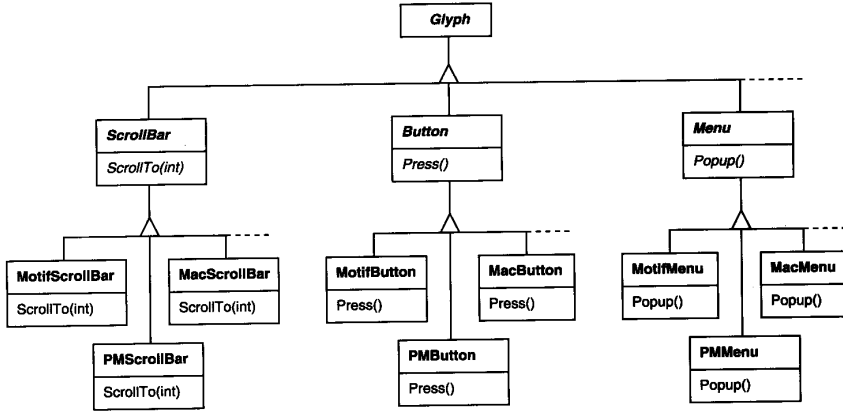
Glyph

ScrollBar
ScrollTo(int)

Button
Press()

Menu
Popup()

MotifScrollBar
ScrollTo(int)

MacScrollBar
ScrollTo(int)

PMScrollBar
ScrollTo(int)

MotifButton
Press()

MacButton
Press()

PMButton
Press()

MotifMenu
Popup()

MacMenu
Popup()

PMMenu
Popup()